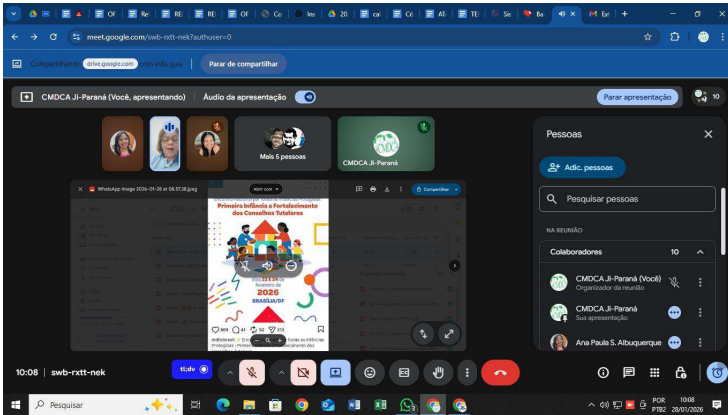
Of Re RE RE Of Co Ins 20 ca Cc AT TE Sis Ba Ex

meet.google.com/swb-rxtt-nek?authuser=0

Compartilhando drive.google.com com esta guia

Parar de compartilhar

CMDCA Ji-Paraná (Você, apresentando)

Áudio da apresentação

Parar apresentação

10

Mais 5 pessoas

CMDCA Ji-Paraná

WhatsApp Image 2026-01-28 at 08.37.38.jpeg

Abrir com

Compartilhar

Primeira Infância e Fortalecimento dos Conselhos Tutelares

2026

BRASÍLIA/DF

Pessoas

Adic. pessoas

Pesquisar pessoas

NA REUNIÃO

Colaboradores

10

CMDCA Ji-Paraná (Você)
Organizador da reunião

CMDCA Ji-Paraná
Sua apresentação

Ana Paula S. Albuquerque

10:08 | swb-rxtt-nek

Pesquisar

POR PTB2 10:08 28/01/2026